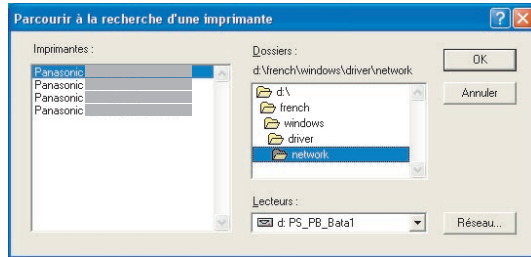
Parcourir à la recherche d'une imprimante

Imprimantes :

Panasonic
Panasonic
Panasonic
Panasonic

Dossiers :

d:\french\windows\driver\network

d:\
french
windows
driver
network

Lecteurs :

d: PS_PB_Bata1

OK

Annuler

Réseau...